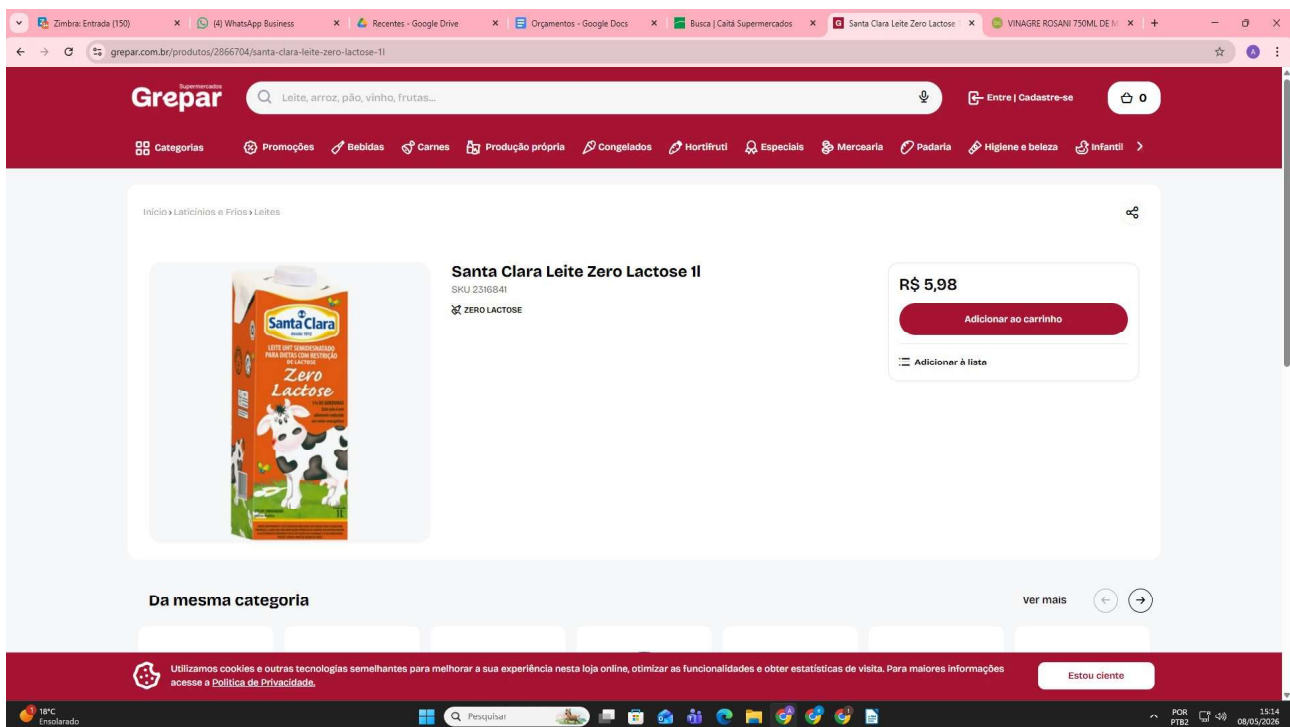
Zimbra: Entrada (150) | (4) WhatsApp Business | Recentes - Google Drive | Orçamentos - Google Docs | Busca | Caitá Supermercados | Santa Clara Leite Zero Lactose | VINAGRE ROSANI 750ML DE M

grepar.com.br/produtos/2866704/santa-clara-leite-zero-lactose-1l

Supermercados
Grepar

Leite, arroz, pão, vinho, frutas...

Entre | Cadastre-se

0

Categorias | Promoções | Bebidas | Carnes | Produção própria | Congelados | Hortifruti | Especiais | Mercearia | Padaria | Higiene e beleza | Infantil

Início › Laticínios e Frios › Leites

Santa Clara
LEITE UHT SEMIDESNATADO PARA DIETAS COM RESTRIÇÃO DE LACTOSE
Zero Lactose
1L

Santa Clara Leite Zero Lactose 1l
SKU 2316841
ZERO LACTOSE

R$ 5,98
Adicionar ao carrinho
Adicionar à lista

Da mesma categoria

Ver mais

Utilizamos cookies e outras tecnologias semelhantes para melhorar a sua experiência nesta loja online, otimizar as funcionalidades e obter estatísticas de visita. Para maiores informações acesse a Política de Privacidade.

Estou ciente

18°C
Ensolarado

Pesquisar

POR
PTB2

15:14
08/05/2026